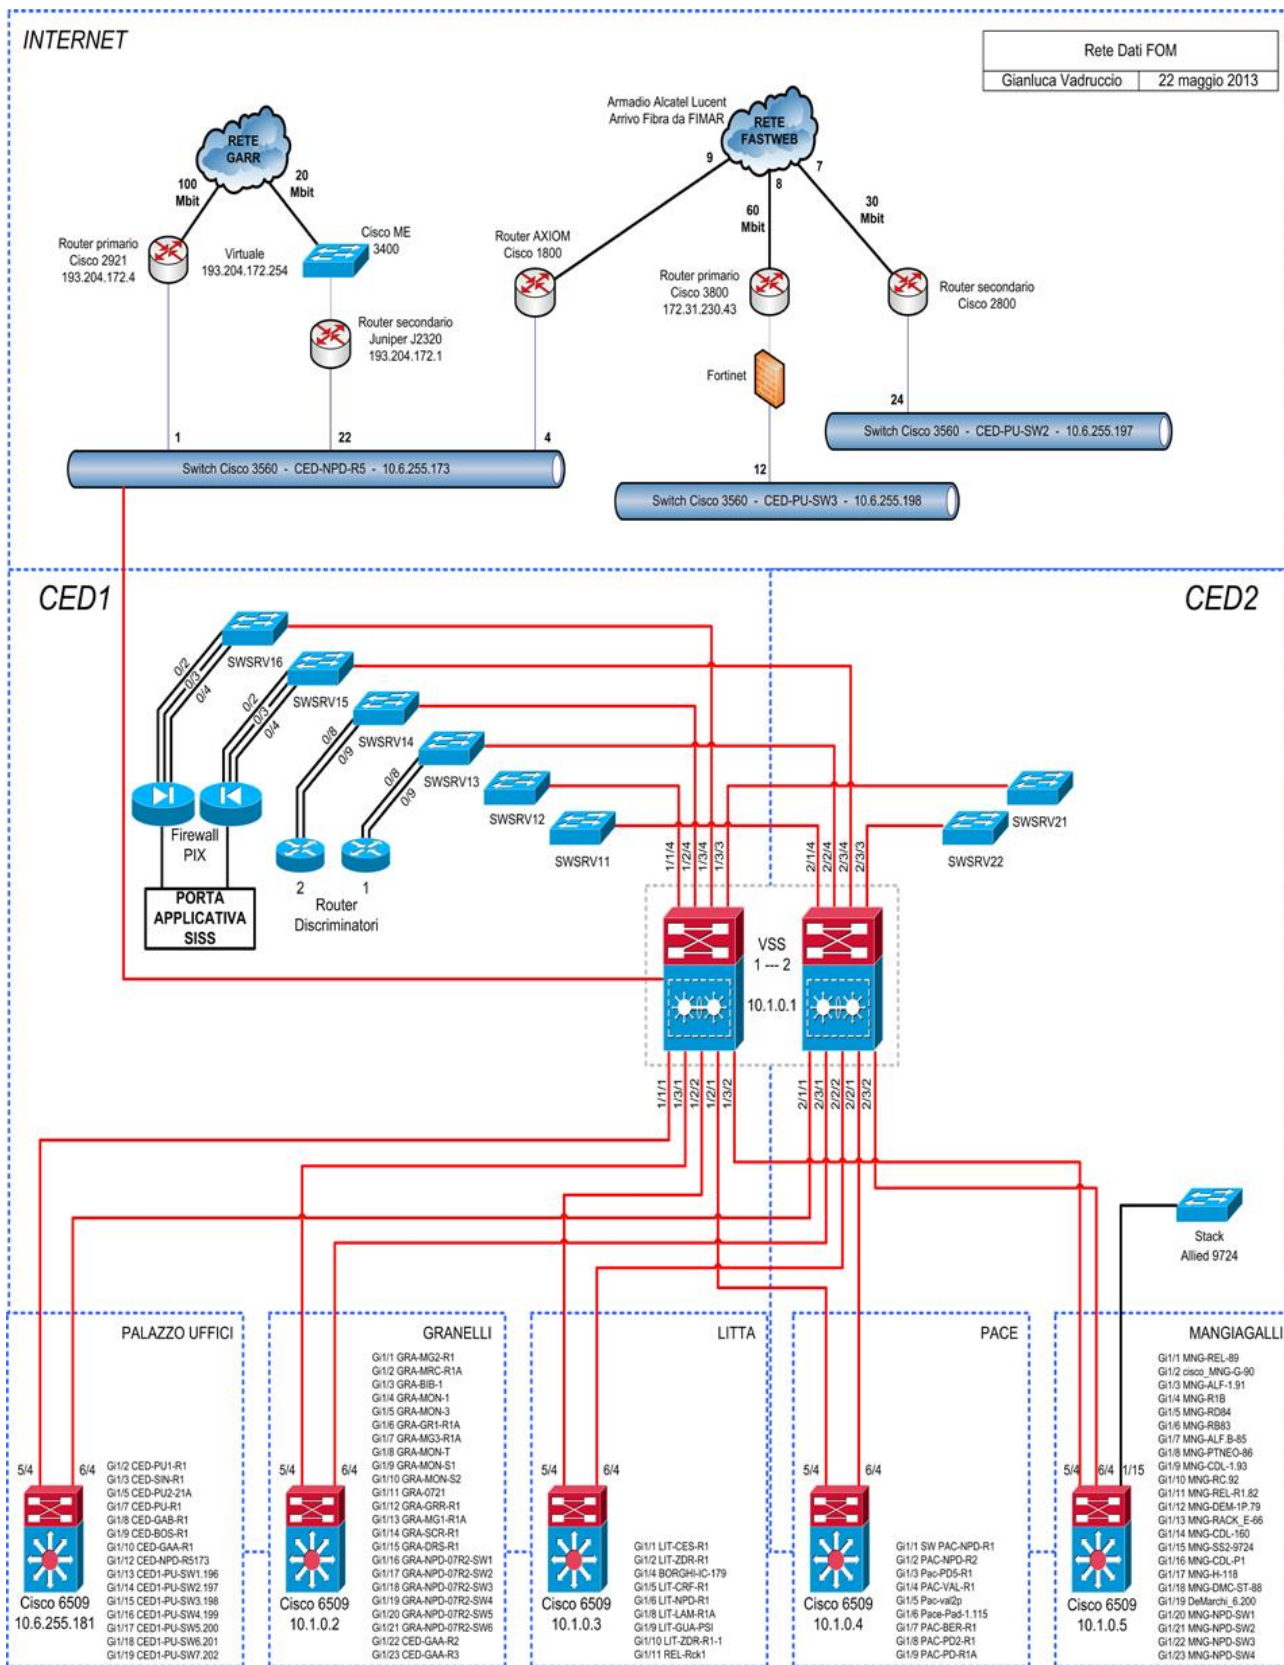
INTERNET

| Rete Dati FOM | |
|---|---|
| Gianluca Vadruccio | 22 maggio 2013 |

RETE GARR

100 Mbit

20 Mbit

Router primario Cisco 2921 193.204.172.4

Virtuale 193.204.172.254

Cisco ME 3400

Router secondario Juniper J2320 193.204.172.1

Armadio Alcatel Lucent Arrivo Fibra da FIMAR

RETE FASTWEB

9

8

7

60 Mbit

30 Mbit

Router AXIOM Cisco 1800

Router primario Cisco 3800 172.31.230.43

Router secondario Cisco 2800

Fortinet

1

22

4

24

12

Switch Cisco 3560 - CED-NPD-R5 - 10.6.255.173

Switch Cisco 3560 - CED-PU-SW2 - 10.6.255.197

Switch Cisco 3560 - CED-PU-SW3 - 10.6.255.198

CED1

CED2

SWSRV16

0/2 0/3 0/4

SWSRV15

0/2 0/3 0/4

SWSRV14

0/8 0/9

SWSRV13

0/8 0/9

SWSRV12

SWSRV11

SWSRV21

SWSRV22

Firewall PIX

PORTA APPLICATIVA SISS

2 1

Router Discriminatori

1/1/4 1/2/4 1/3/4 1/3/3

2/1/4 2/2/4 2/3/4 2/3/3

VSS 1 --- 2

10.1.0.1

1/1/1 1/3/1 1/2/2 1/2/1 1/3/2

2/1/1 2/3/1 2/2/2 2/2/1 2/3/2

Stack Allied 9724

PALAZZO UFFICI

5/4 6/4

Gi1/2 CED-PU1-R1
Gi1/3 CED-SIN-R1
Gi1/5 CED-PU2-21A
Gi1/7 CED-PU-R1
Gi1/8 CED-GAB-R1
Gi1/9 CED-BOS-R1
Gi1/10 CED-GAA-R1
Gi1/12 CED-NPD-R5173
Gi1/13 CED1-PU-SW1.196
Gi1/14 CED1-PU-SW2.197
Gi1/15 CED1-PU-SW3.198
Gi1/16 CED1-PU-SW4.199
Gi1/17 CED1-PU-SW5.200
Gi1/18 CED1-PU-SW6.201
Gi1/19 CED1-PU-SW7.202

Cisco 6509 10.6.255.181

GRANELLI

5/4 6/4

Gi1/1 GRA-MG2-R1
Gi1/2 GRA-MRC-R1A
Gi1/3 GRA-BIB-1
Gi1/4 GRA-MON-1
Gi1/5 GRA-MON-3
Gi1/6 GRA-GR1-R1A
Gi1/7 GRA-MG3-R1A
Gi1/8 GRA-MON-T
Gi1/9 GRA-MON-S1
Gi1/10 GRA-MON-S2
Gi1/11 GRA-0721
Gi1/12 GRA-GRR-R1
Gi1/13 GRA-MG1-R1A
Gi1/14 GRA-SCR-R1
Gi1/15 GRA-DRS-R1
Gi1/16 GRA-NPD-07R2-SW1
Gi1/17 GRA-NPD-07R2-SW2
Gi1/18 GRA-NPD-07R2-SW3
Gi1/19 GRA-NPD-07R2-SW4
Gi1/20 GRA-NPD-07R2-SW5
Gi1/21 GRA-NPD-07R2-SW6
Gi1/22 CED-GAA-R2
Gi1/23 CED-GAA-R3

Cisco 6509 10.1.0.2

LITTA

5/4 6/4

Gi1/1 LIT-CES-R1
Gi1/2 LIT-ZDR-R1
Gi1/4 BORGHI-IC-179
Gi1/5 LIT-CRF-R1
Gi1/6 LIT-NPD-R1
Gi1/8 LIT-LAM-R1A
Gi1/9 LIT-GUA-PSI
Gi1/10 LIT-ZDR-R1-1
Gi1/11 REL-Rck1

Cisco 6509 10.1.0.3

PACE

5/4 6/4

Gi1/1 SW PAC-NPD-R1
Gi1/2 PAC-NPD-R2
Gi1/3 Pac-PD5-R1
Gi1/4 PAC-VAL-R1
Gi1/5 Pac-val2p
Gi1/6 Pace-Pad-1.115
Gi1/7 PAC-BER-R1
Gi1/8 PAC-PD2-R1
Gi1/9 PAC-PD-R1A

Cisco 6509 10.1.0.4

MANGIAGALLI

5/4 6/4 1/15

Gi1/1 MNG-REL-89
Gi1/2 cisco_MNG-G-90
Gi1/3 MNG-ALF-1.91
Gi1/4 MNG-R1B
Gi1/5 MNG-RD84
Gi1/6 MNG-RB83
Gi1/7 MNG-ALF.B-85
Gi1/8 MNG-PTNEO-86
Gi1/9 MNG-CDL-1.93
Gi1/10 MNG-RC.92
Gi1/11 MNG-REL-R1.82
Gi1/12 MNG-DEM-1P.79
Gi1/13 MNG-RACK_E-66
Gi1/14 MNG-CDL-160
Gi1/15 MNG-SS2-9724
Gi1/16 MNG-CDL-P1
Gi1/17 MNG-H-118
Gi1/18 MNG-DMC-ST-88
Gi1/19 DeMarchi_6.200
Gi1/20 MNG-NPD-SW1
Gi1/21 MNG-NPD-SW2
Gi1/22 MNG-NPD-SW3
Gi1/23 MNG-NPD-SW4

Cisco 6509 10.1.0.5